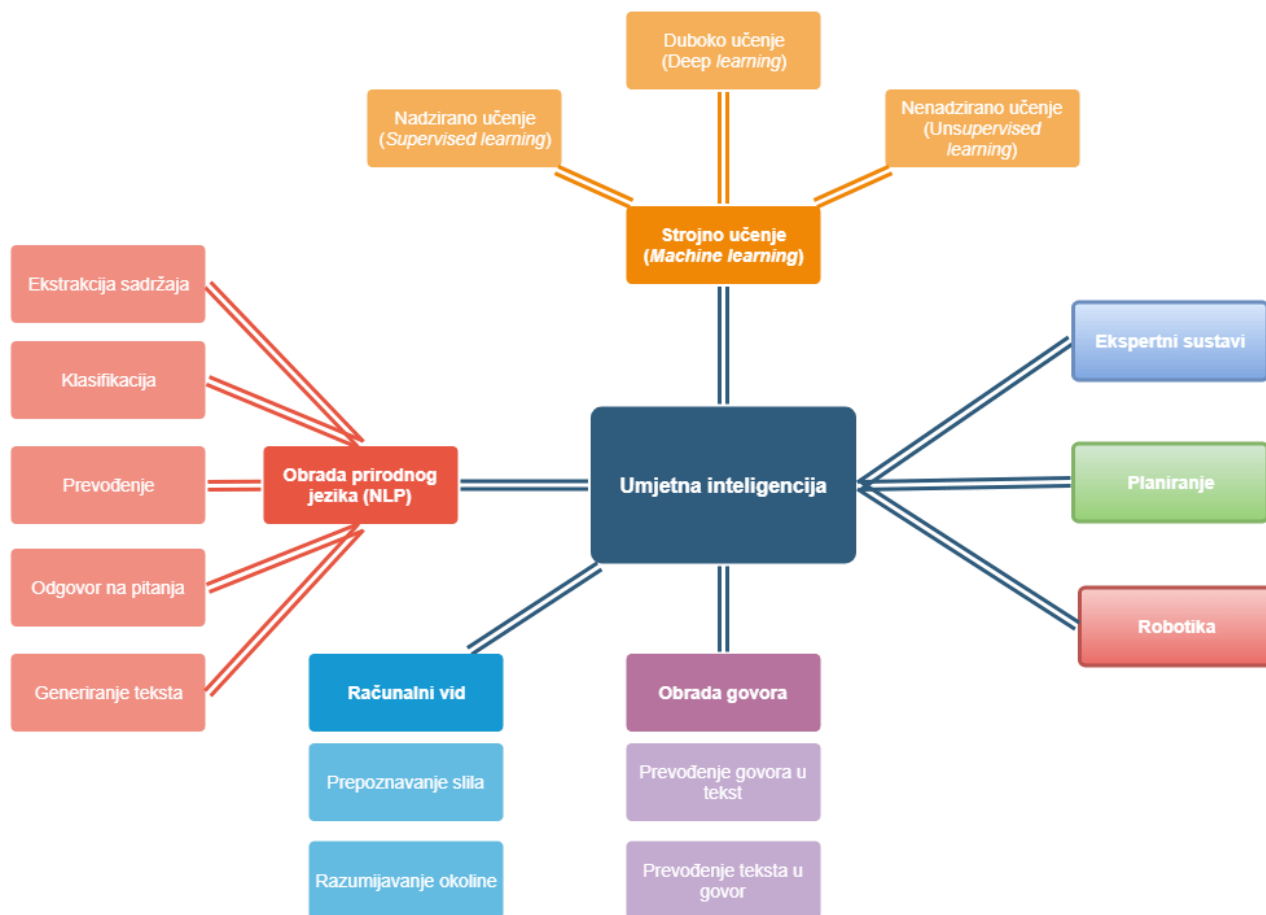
Duboko učenje
(Deep learning)

Nadzirano učenje
(Supervised learning)

Nenadzirano učenje
(Unsupervised learning)

Strojno učenje
(Machine learning)

Ekstrakcija sadržaja

Klasifikacija

Prevođenje

Odgovor na pitanja

Generiranje teksta

Obrada prirodnog jezika (NLP)

Umjetna inteligencija

Ekspertni sustavi

Planiranje

Robotika

Računalni vid

Prepoznavanje slila

Razumijavanje okoline

Obrada govora

Prevođenje govora u tekst

Prevođenje teksta u govor